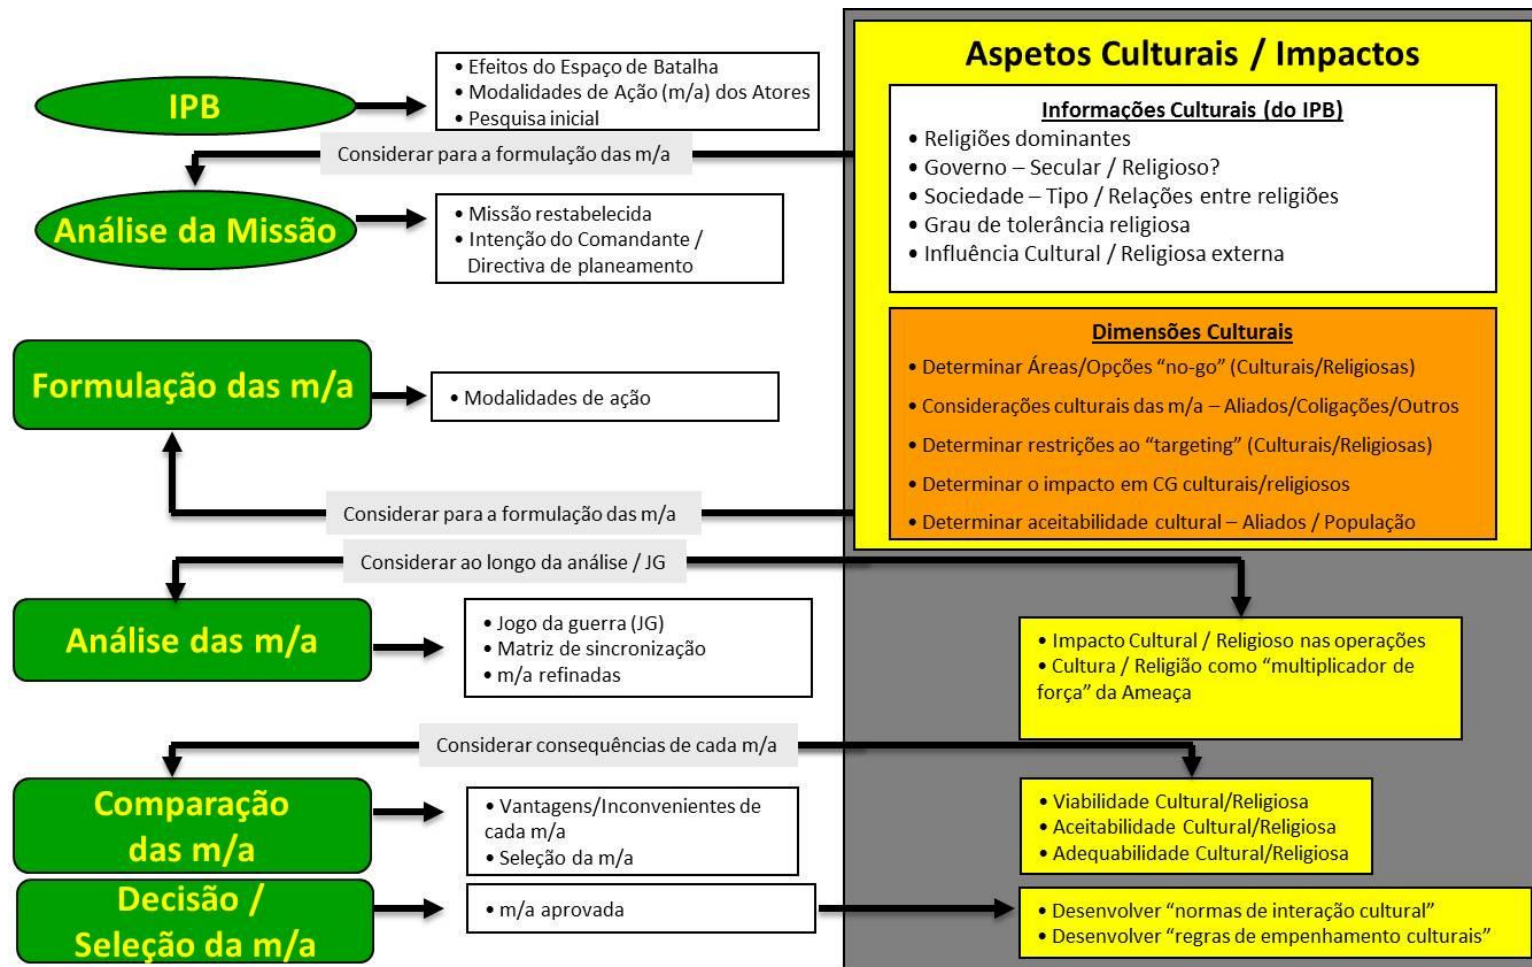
IPB

• Efeitos do Espaço de Batalha
• Modalidades de Ação (m/a) dos Atores
• Pesquisa inicial

Considerar para a formulação das m/a

Análise da Missão

• Missão restabelecida
• Intenção do Comandante / Directiva de planeamento

Formulação das m/a

• Modalidades de ação

Considerar para a formulação das m/a

Considerar ao longo da análise / JG

Análise das m/a

• Jogo da guerra (JG)
• Matriz de sincronização
• m/a refinadas

Considerar consequências de cada m/a

Comparação das m/a

• Vantagens/Inconvenientes de cada m/a
• Seleção da m/a

Decisão / Seleção da m/a

• m/a aprovada

Aspetos Culturais / Impactos

Informações Culturais (do IPB)
• Religiões dominantes
• Governo – Secular / Religioso?
• Sociedade – Tipo / Relações entre religiões
• Grau de tolerância religiosa
• Influência Cultural / Religiosa externa

Dimensões Culturais
• Determinar Áreas/Opções "no-go" (Culturais/Religiosas)
• Considerações culturais das m/a – Aliados/Coligações/Outros
• Determinar restrições ao "targeting" (Culturais/Religiosas)
• Determinar o impacto em CG culturais/religiosos
• Determinar aceitabilidade cultural – Aliados / População

• Impacto Cultural / Religioso nas operações
• Cultura / Religião como "multiplicador de força" da Ameaça

• Viabilidade Cultural/Religiosa
• Aceitabilidade Cultural/Religiosa
• Adequabilidade Cultural/Religiosa

• Desenvolver "normas de interação cultural"
• Desenvolver "regras de empenhamento culturais"